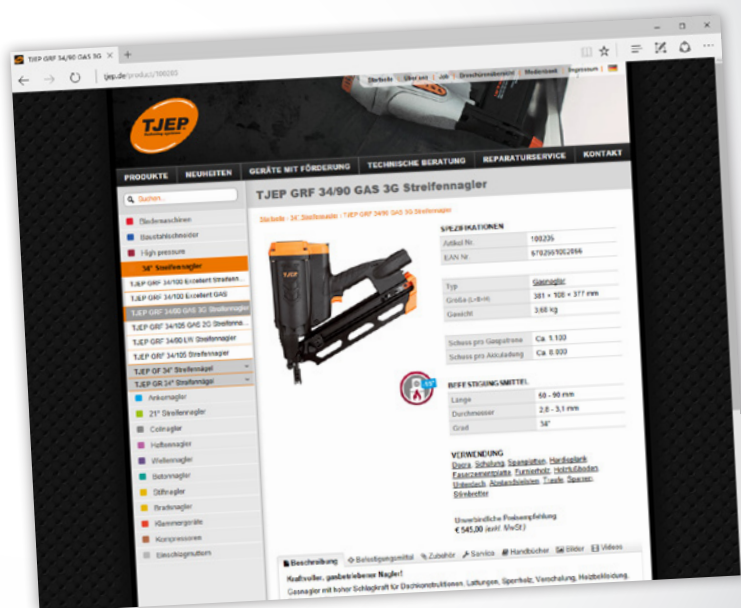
TJEP GRF 34/90 GAS 3G ×

tjep.de/product/100265

Startseite | Über uns | Job | Händlernetzwerk | Mediathek | Impressum

TJEP

PRODUKTE | NEUHEITEN | GERÄTE MIT FÖRDERUNG | TECHNISCHE BERATUNG | REPARATURSERVICE | KONTAKT

Suchen...

Heftmaschinen
Baustahlschneider
High pressure
34° Streifennagler
TJEP GRF 34/100 Excellent Streifen...
TJEP GRF 34/100 Excellent GAS
TJEP GRF 34/90 GAS 3G Streifennagler
TJEP GRF 34/105 GAS 2G Streifenna...
TJEP GRF 34/90 LR Streifennagler
TJEP GRF 34/105 Streifennagler
TJEP GF 34° Streifennägel
TJEP GR 34° Streifennägel
Ankernagler
21° Streifennagler
Coilnagler
Heftnagler
Wellennagler
Betonnagler
Stiftnagler
Bradsnagler
Klammergeräte
Kompressoren
Einschlagmuttern

TJEP GRF 34/90 GAS 3G Streifennagler

Startseite > 34° Streifennagler > TJEP GRF 34/90 GAS 3G Streifennagler

SPEZIFIKATIONEN

| Artikel Nr. | 100265 |
|---|---|
| EAN Nr. | 8702561002656 |

| Typ | Gasnagler |
|---|---|
| Größe (L×B×H) | 381 × 108 × 377 mm |
| Gewicht | 3,60 kg |

| Schuss pro Gaspatrone | Ca. 1.100 |
|---|---|
| Schuss pro Akkuladung | Ca. 8.000 |

BEFESTIGUNGSMITTEL

| Länge | 50 - 90 mm |
|---|---|
| Durchmesser | 2,8 - 3,1 mm |
| Grad | 34° |

VERWENDUNG
Decks, Schalung, Spanplatten, Hartfaserplatten, Faserzementplatte, Furnierholz, Holzfußboden, Unterdach, Abstandsleisten, Treppen, Sparren, Stirnbretter

Unverbindliche Preisempfehlung
€ 545,00 (exkl. MwSt)

Beschreibung | Befestigungsmittel | Zubehör | Service | Handbücher | Bilder | Videos

Kraftvoller, gasbetriebener Nagler!
Gasnagler mit hoher Schlagkraft für Dachkonstruktionen, Lattungen, Sperrholz, Verschalung, Holzbekleidung,